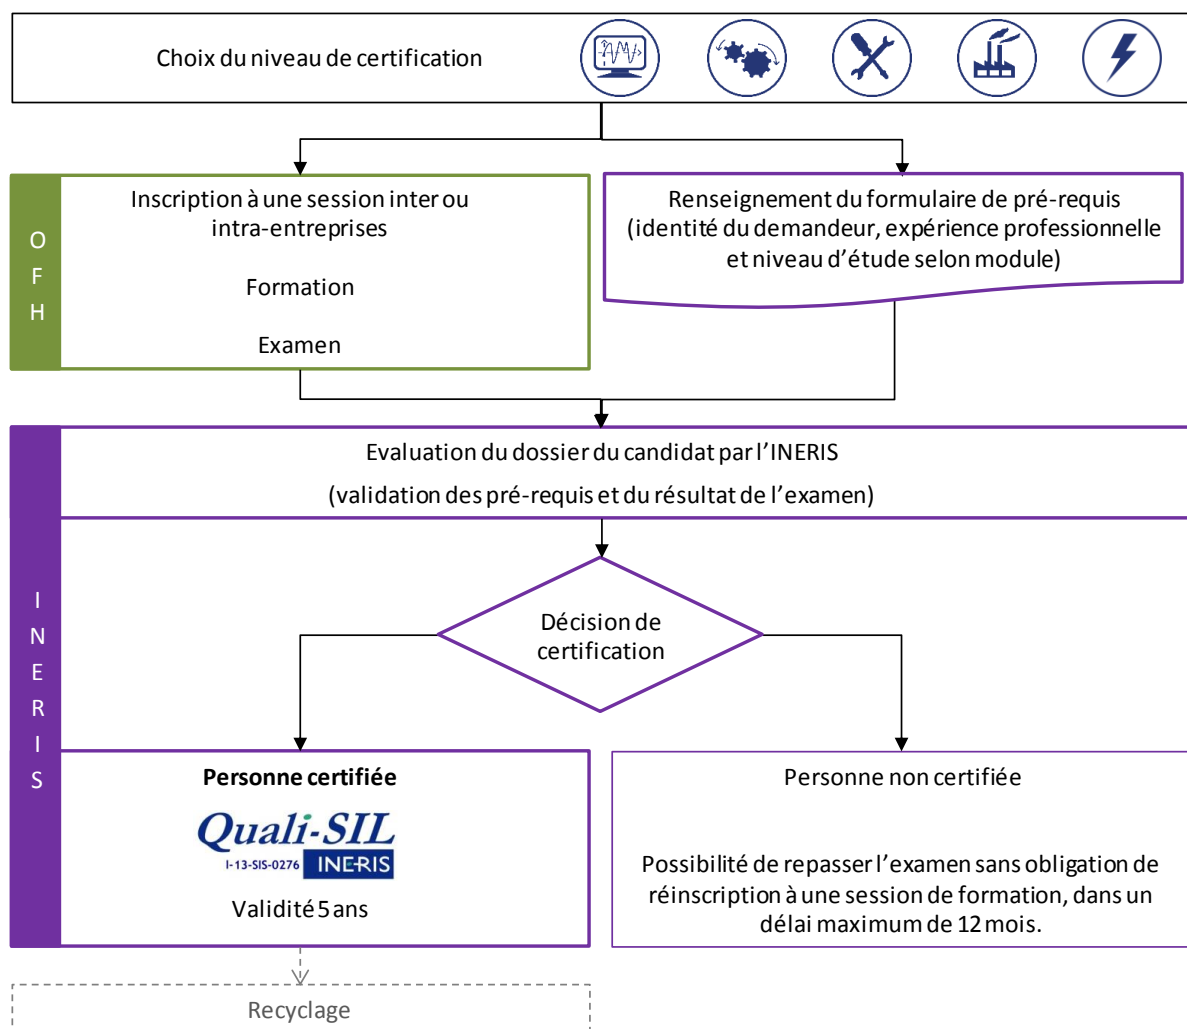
Choix du niveau de certification

OFH

Inscription à une session inter ou intra-entreprises

Formation

Examen

Renseignement du formulaire de pré-requis (identité du demandeur, expérience professionnelle et niveau d'étude selon module)

INERIS

Evaluation du dossier du candidat par l'INERIS

(validation des pré-requis et du résultat de l'examen)

Décision de certification

Personne certifiée

Quali-SIL

I-13-SIS-0276 INERIS

Validité 5 ans

Personne non certifiée

Possibilité de repasser l'examen sans obligation de réinscription à une session de formation, dans un délai maximum de 12 mois.

Recyclage